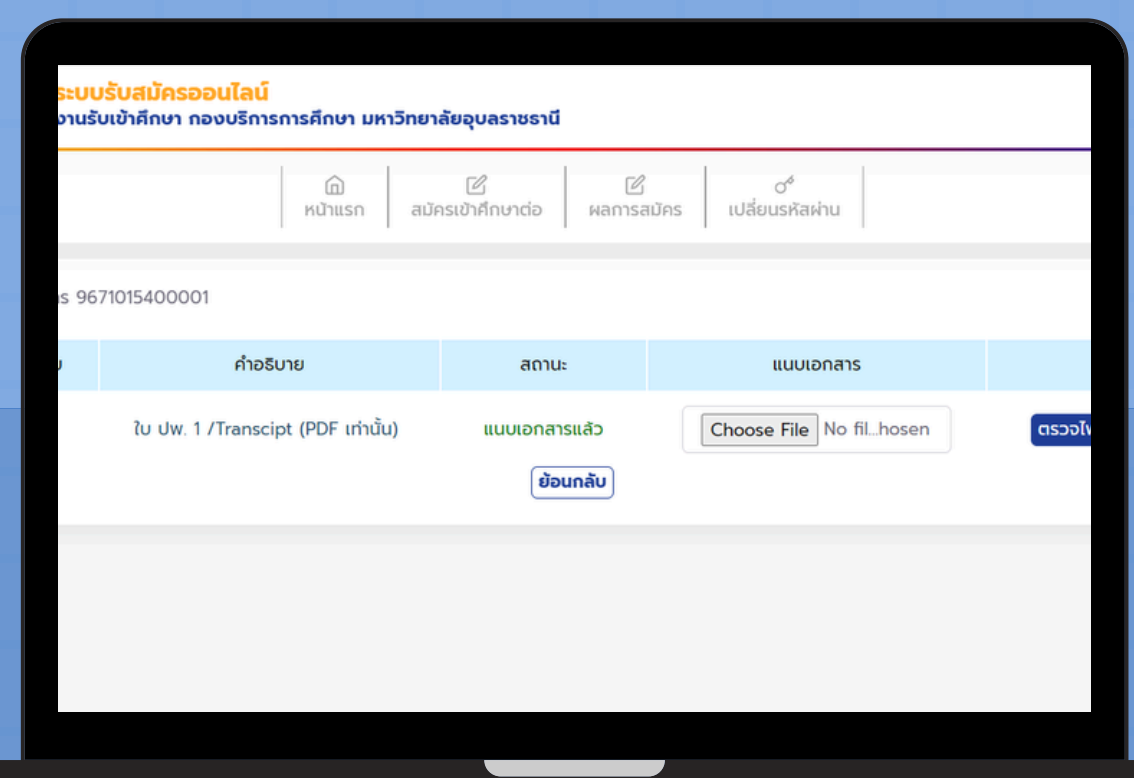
ระบบรับสมัครออนไลน์
งานรับเข้าศึกษา กองบริการการศึกษา มหาวิทยาลัยอุบลราชธานี

หน้าแรก
สมัครเข้าศึกษาต่อ
ผลการสมัคร
เปลี่ยนรหัสผ่าน

s 9671015400001

| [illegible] | คำอธิบาย | สถานะ | แนบเอกสาร | |
|---|---|---|---|---|
| | ใบ ปพ. 1 /Transcipt (PDF เท่านั้น) | แนบเอกสารแล้ว | Choose File No fil...hosen | ตรวจไ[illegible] |

ย้อนกลับ